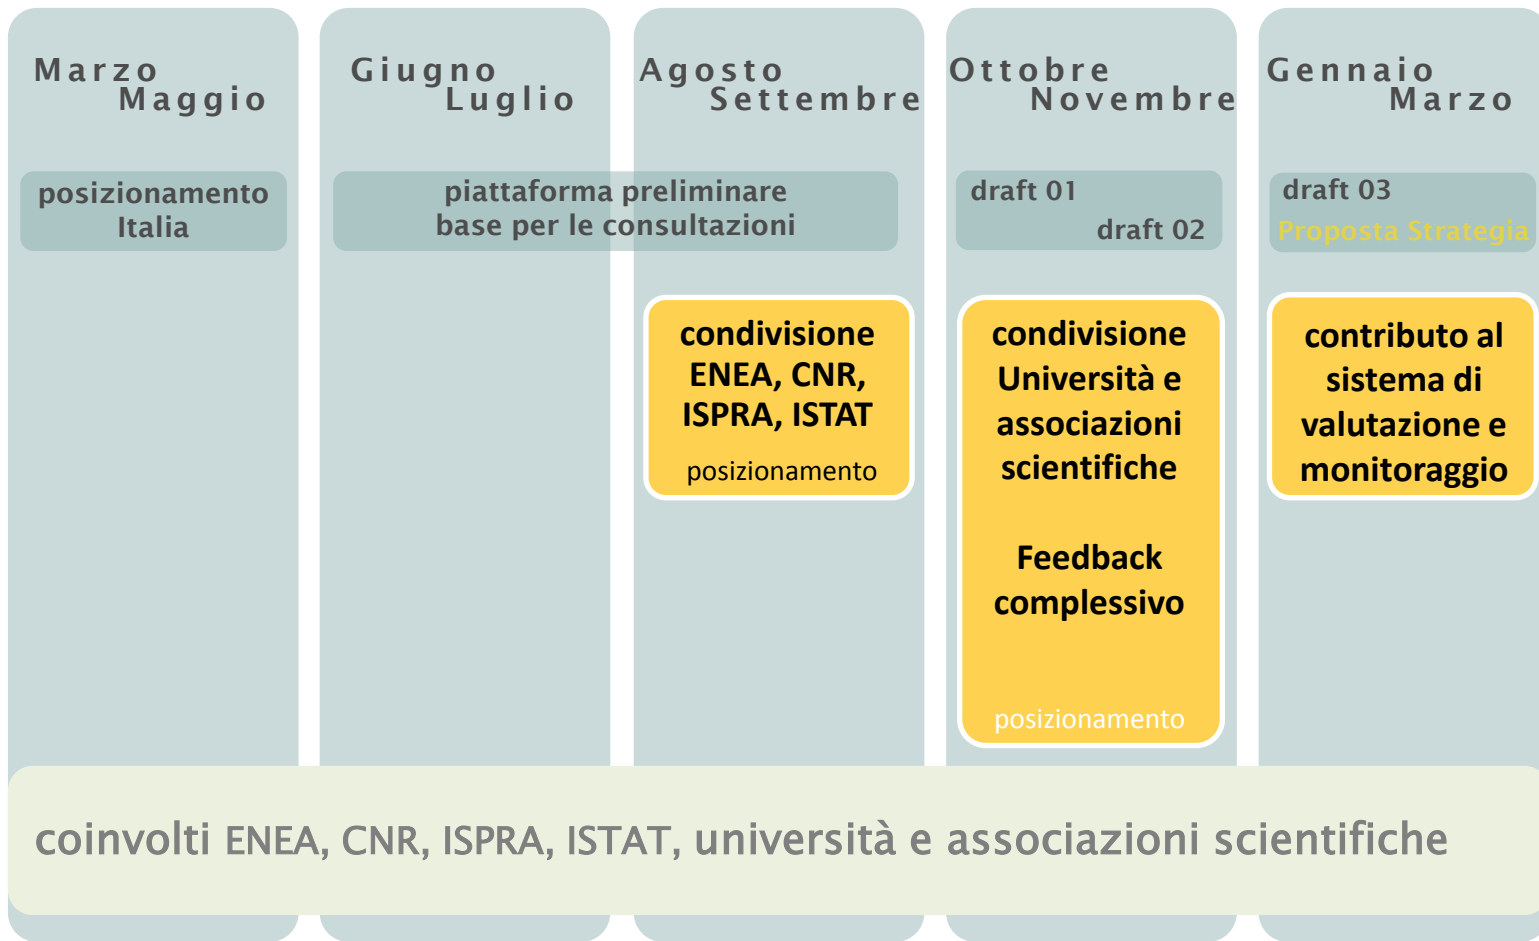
Marzo
Maggio

Giugno
Luglio

Agosto
Settembre

Ottobre
Novembre

Gennaio
Marzo

posizionamento Italia

piattaforma preliminare base per le consultazioni

draft 01
draft 02

draft 03
Proposta Strategia

condivisione ENEA, CNR, ISPRA, ISTAT
posizionamento

condivisione Università e associazioni scientifiche

Feedback complessivo

posizionamento

contributo al sistema di valutazione e monitoraggio

coinvolti ENEA, CNR, ISPRA, ISTAT, università e associazioni scientifiche